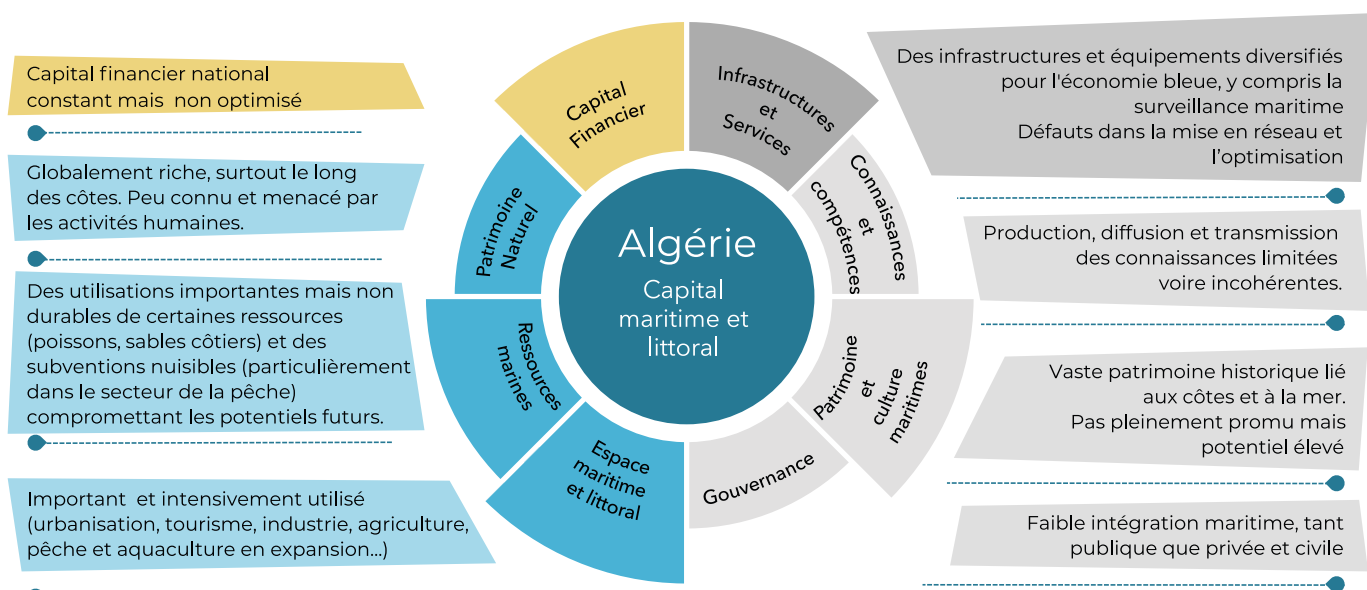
Capital financier national constant mais non optimisé

Globalement riche, surtout le long des côtes. Peu connu et menacé par les activités humaines.

Des utilisations importantes mais non durables de certaines ressources (poissons, sables côtiers) et des subventions nuisibles (particulièrement dans le secteur de la pêche) compromettant les potentiels futurs.

Important et intensivement utilisé (urbanisation, tourisme, industrie, agriculture, pêche et aquaculture en expansion...)

Capital Financier

Infrastructures et Services

Connaissances et compétences

Patrimoine et culture maritimes

Gouvernance

Espace maritime et littoral

Ressources marines

Patrimoine Naturel

Algérie

Capital maritime et littoral

Des infrastructures et équipements diversifiés pour l'économie bleue, y compris la surveillance maritime
Défauts dans la mise en réseau et l'optimisation

Production, diffusion et transmission des connaissances limitées voire incohérentes.

Vaste patrimoine historique lié aux côtes et à la mer.
Pas pleinement promu mais potentiel élevé

Faible intégration maritime, tant publique que privée et civile